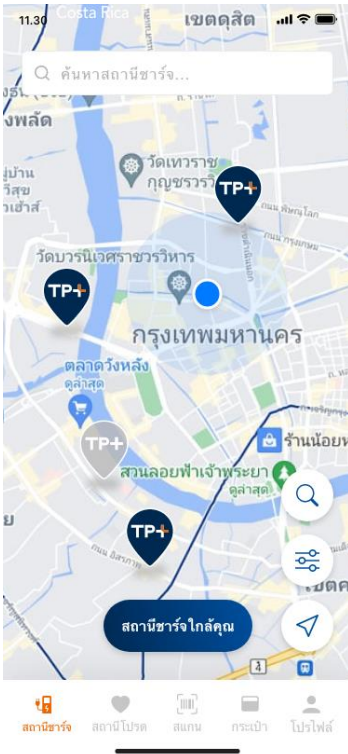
11:30 Costa Rica
เขตดุสิต
ค้นหาสถานีชาร์จ...
งพลัด
วัดเทวราชกุญชรวรวิ
TP+
วัดบวรนิเวศราชวรวิหาร
TP+
กรุงเทพมหานคร
ตลาดวังหลัง
ดูลาสุด
TP+
ร้านน้อยห
สวนลอยฟ้าเจ้าพระยา
ดูลาสุด
TP+
สถานีชาร์จใกล้คุณ
สถานีชาร์จ
สถานีโปรด
สแกน
กระเป๋า
โปรไฟล์